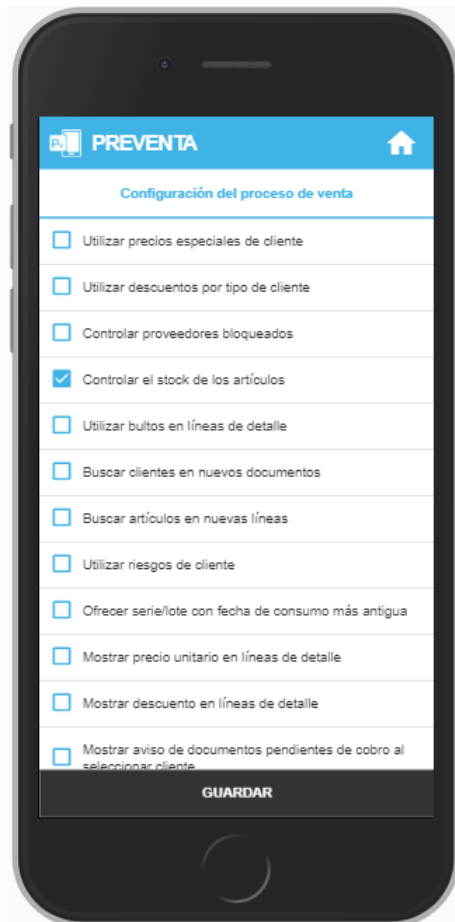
PREVENTA

Configuración del proceso de venta

Utilizar precios especiales de cliente

Utilizar descuentos por tipo de cliente

Controlar proveedores bloqueados

Controlar el stock de los artículos

Utilizar bultos en líneas de detalle

Buscar clientes en nuevos documentos

Buscar artículos en nuevas líneas

Utilizar riesgos de cliente

Ofrecer serie/lote con fecha de consumo más antigua

Mostrar precio unitario en líneas de detalle

Mostrar descuento en líneas de detalle

Mostrar aviso de documentos pendientes de cobro al seleccionar cliente

GUARDAR